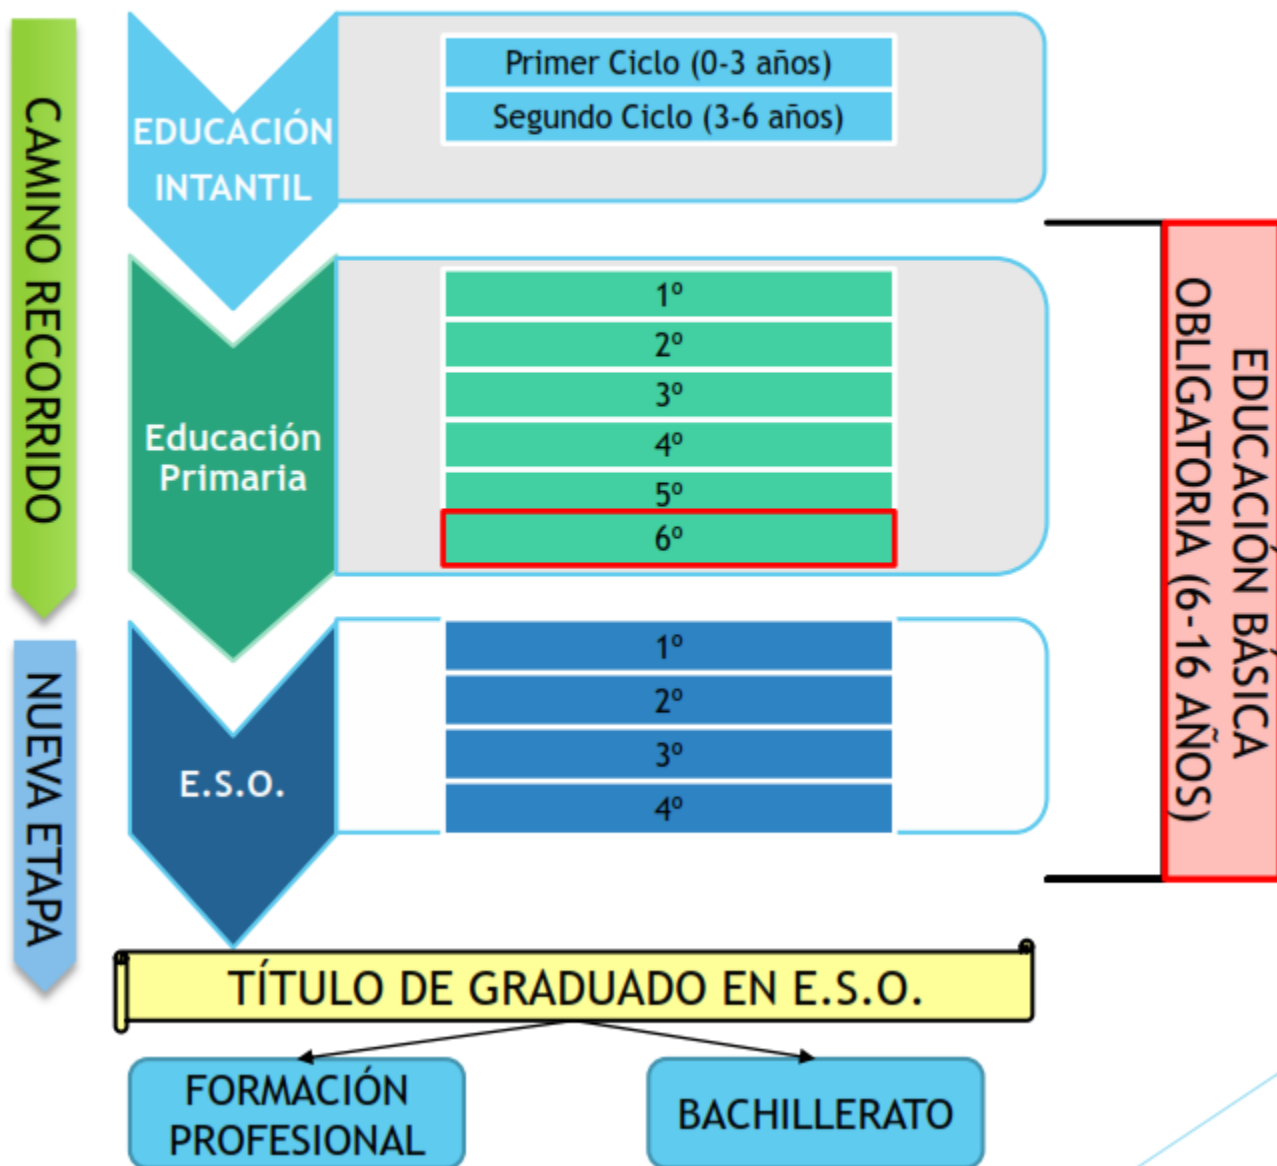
CAMINO RECORRIDO

NUEVA ETAPA

EDUCACIÓN INTANTIL

Primer Ciclo (0-3 años)

Segundo Ciclo (3-6 años)

Educación Primaria

1º

2º

3º

4º

5º

6º

E.S.O.

1º

2º

3º

4º

EDUCACIÓN BÁSICA OBLIGATORIA (6-16 AÑOS)

TÍTULO DE GRADUADO EN E.S.O.

FORMACIÓN PROFESIONAL

BACHILLERATO